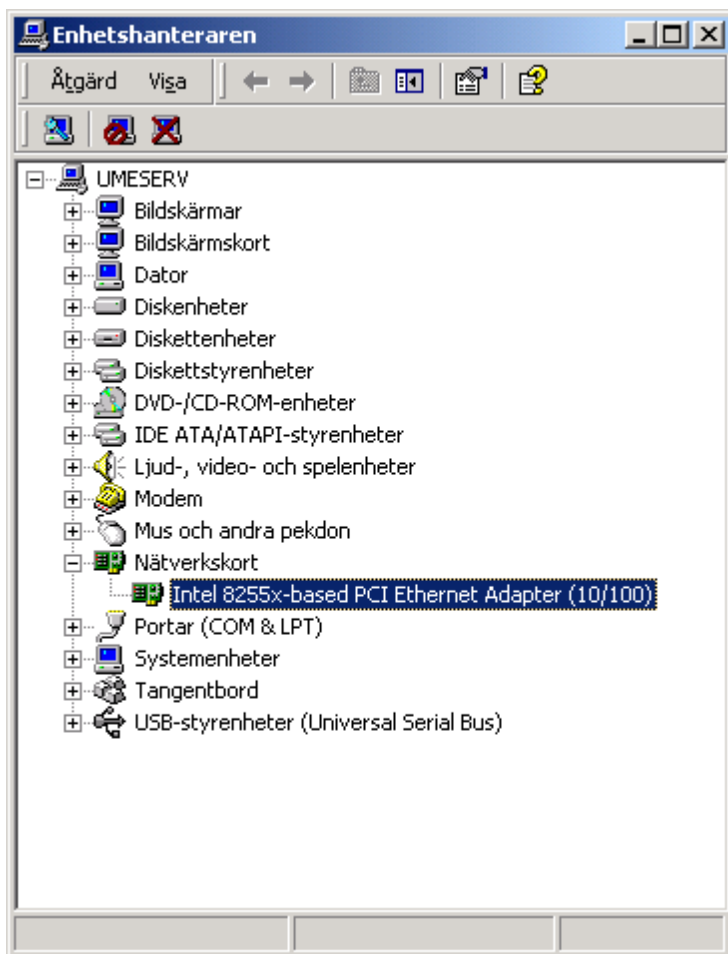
Enhetshanteraren

Åtgärd Visa

UMESERV
Bildskärmar
Bildskärmskort
Dator
Diskenheter
Diskettenheter
Diskettstyrenheter
DVD-/CD-ROM-enheter
IDE ATA/ATAPI-styrenheter
Ljud-, video- och spelenheter
Modem
Mus och andra pekdon
Nätverkskort
Intel 8255x-based PCI Ethernet Adapter (10/100)
Portar (COM & LPT)
Systemenheter
Tangentbord
USB-styrenheter (Universal Serial Bus)